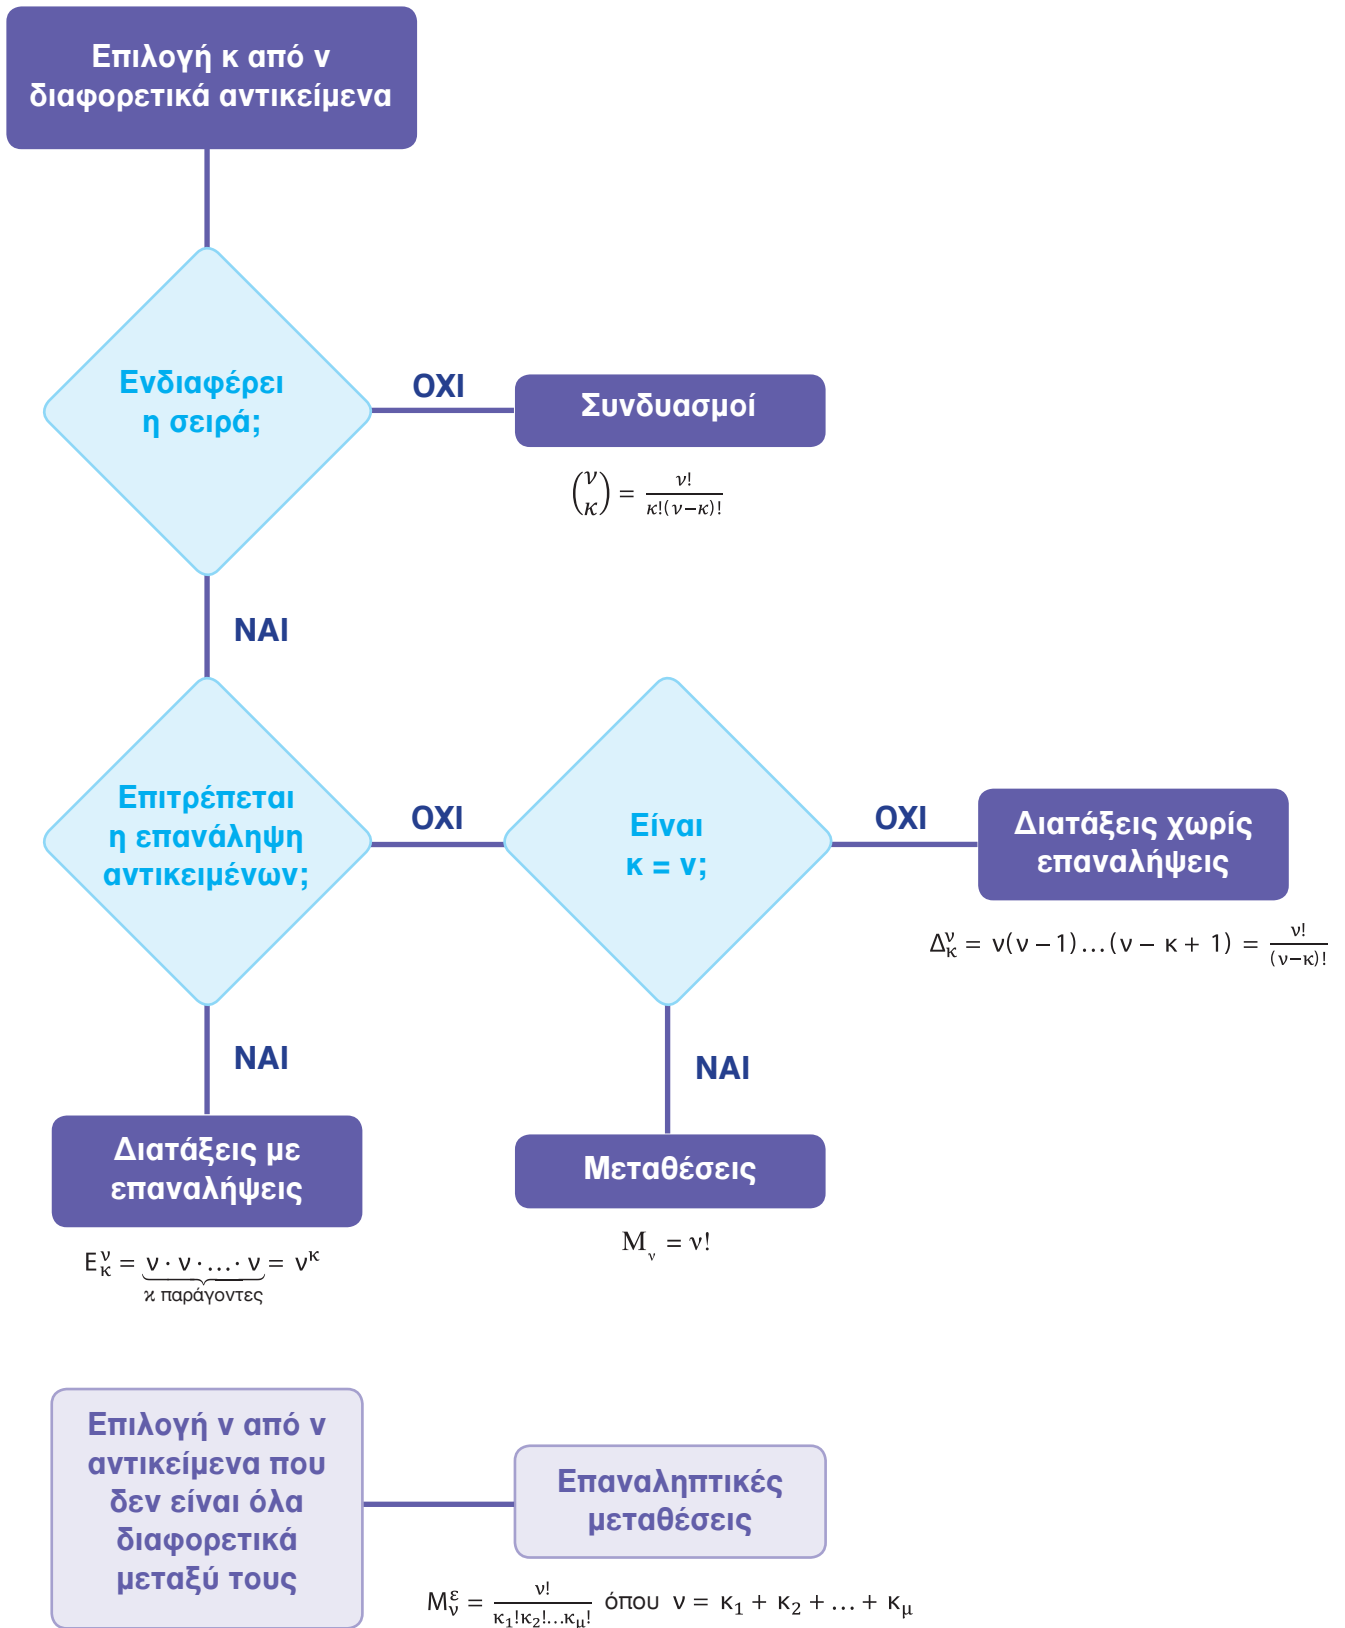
Επιλογή κ από ν διαφορετικά αντικείμενα

Ενδιαφέρει η σειρά;

ΟΧΙ

Συνδυασμοί

$\binom{\nu}{\kappa} = \frac{\nu!}{\kappa!(\nu-\kappa)!}$

ΝΑΙ

Επιτρέπεται η επανάληψη αντικειμένων;

ΟΧΙ

Είναι κ = ν;

ΟΧΙ

Διατάξεις χωρίς επαναλήψεις

$\Delta_\kappa^\nu = \nu(\nu-1)\dots(\nu-\kappa+1) = \frac{\nu!}{(\nu-\kappa)!}$

ΝΑΙ

ΝΑΙ

Διατάξεις με επαναλήψεις

$E_\kappa^\nu = \underbrace{\nu \cdot \nu \cdot \dots \cdot \nu}_{\kappa \text{ παράγοντες}} = \nu^\kappa$

Μεταθέσεις

$M_\nu = \nu!$

Επιλογή ν από ν αντικείμενα που δεν είναι όλα διαφορετικά μεταξύ τους

Επαναληπτικές μεταθέσεις

$M_\nu^\varepsilon = \frac{\nu!}{\kappa_1!\kappa_2!\dots\kappa_\mu!}$ όπου $\nu = \kappa_1 + \kappa_2 + \dots + \kappa_\mu$